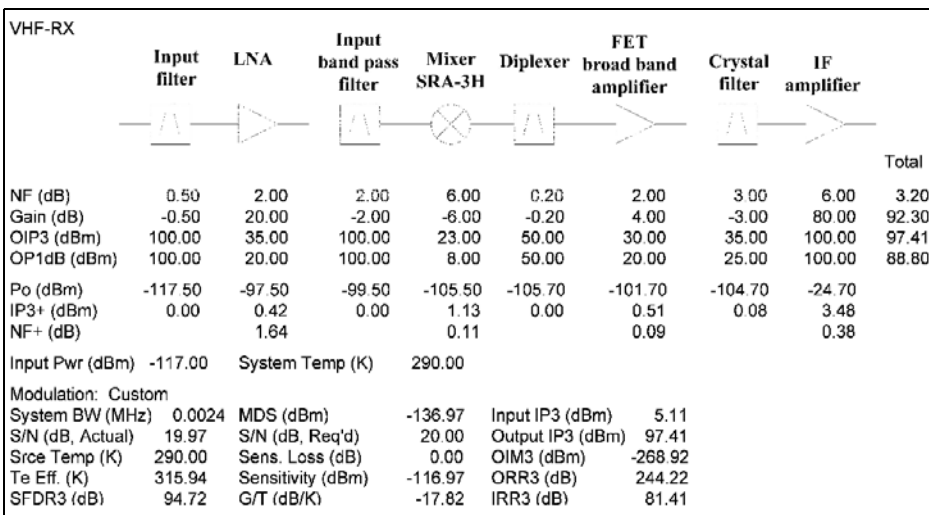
VHF-RX

| | Input filter | LNA | Input band pass filter | Mixer SRA-3H | Diplexer | FET broad band amplifier | Crystal filter | IF amplifier | Total |
|---|---|---|---|---|---|---|---|---|---|
| NF (dB) | 0.50 | 2.00 | 2.00 | 6.00 | 0.20 | 2.00 | 3.00 | 6.00 | 3.20 |
| Gain (dB) | -0.50 | 20.00 | -2.00 | -6.00 | -0.20 | 4.00 | -3.00 | 80.00 | 92.30 |
| OIP3 (dBm) | 100.00 | 35.00 | 100.00 | 23.00 | 50.00 | 30.00 | 35.00 | 100.00 | 97.41 |
| OP1dB (dBm) | 100.00 | 20.00 | 100.00 | 8.00 | 50.00 | 20.00 | 25.00 | 100.00 | 88.80 |
| Po (dBm) | -117.50 | -97.50 | -99.50 | -105.50 | -105.70 | -101.70 | -104.70 | -24.70 | |
| IP3+ (dBm) | 0.00 | 0.42 | 0.00 | 1.13 | 0.00 | 0.51 | 0.08 | 3.48 | |
| NF+ (dB) | | 1.64 | | 0.11 | | 0.09 | | 0.38 | |

Input Pwr (dBm) -117.00 System Temp (K) 290.00

Modulation: Custom

| | | | | | |
|---|---|---|---|---|---|
| System BW (MHz) | 0.0024 | MDS (dBm) | -136.97 | Input IP3 (dBm) | 5.11 |
| S/N (dB, Actual) | 19.97 | S/N (dB, Req'd) | 20.00 | Output IP3 (dBm) | 97.41 |
| Srce Temp (K) | 290.00 | Sens. Loss (dB) | 0.00 | OIM3 (dBm) | -268.92 |
| Te Eff. (K) | 315.94 | Sensitivity (dBm) | -116.97 | ORR3 (dB) | 244.22 |
| SFDR3 (dB) | 94.72 | G/T (dB/K) | -17.82 | IRR3 (dB) | 81.41 |